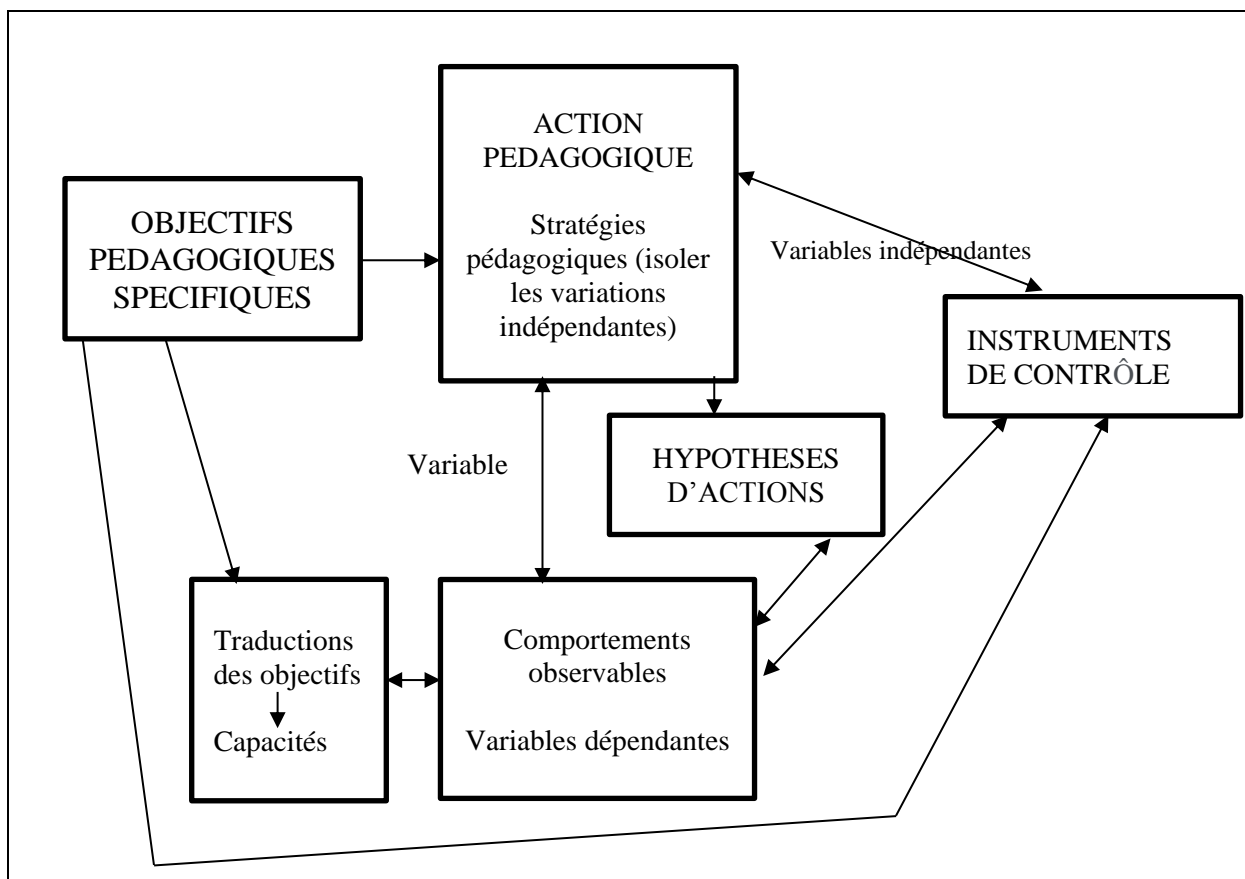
OBJECTIFS PEDAGOGIQUES SPECIFIQUES

ACTION PEDAGOGIQUE

Stratégies pédagogiques (isoler les variations indépendantes)

Variables indépendantes

INSTRUMENTS DE CONTRÔLE

Variable

HYPOTHESES D'ACTIONS

Traductions des objectifs

Capacités

Comportements observables

Variables dépendantes